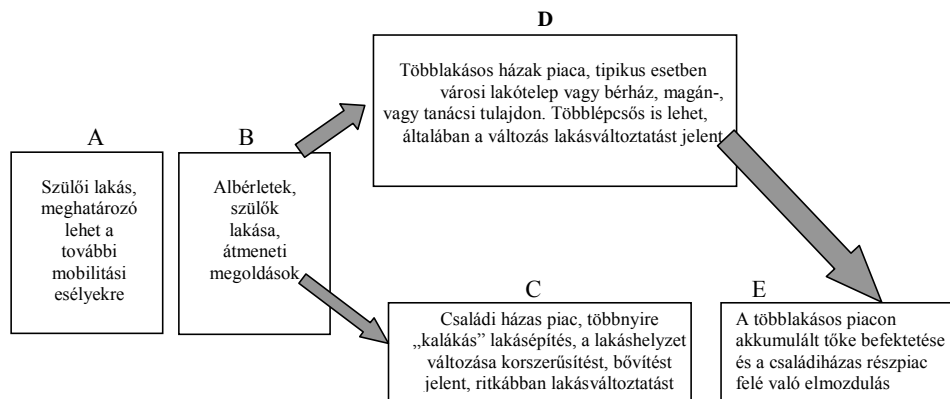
A

Szülői lakás, meghatározó lehet a további mobilitási esélyekre

B

Albérletek, szülők lakása, átmeneti megoldások

D

Többlakásos házak piaca, tipikus esetben városi lakótelep vagy bérház, magán-, vagy tanácsi tulajdon. Többlépcsős is lehet, általában a változás lakásváltoztatást jelent

C

Családi házas piac, többnyire „kalákás" lakásépítés, a lakáshelyzet változása korszerűsítést, bővítést jelent, ritkábban lakásváltoztatást

E

A többlakásos piacon akkumulált tőke befektetése és a családiházas részpiac felé való elmozdulás